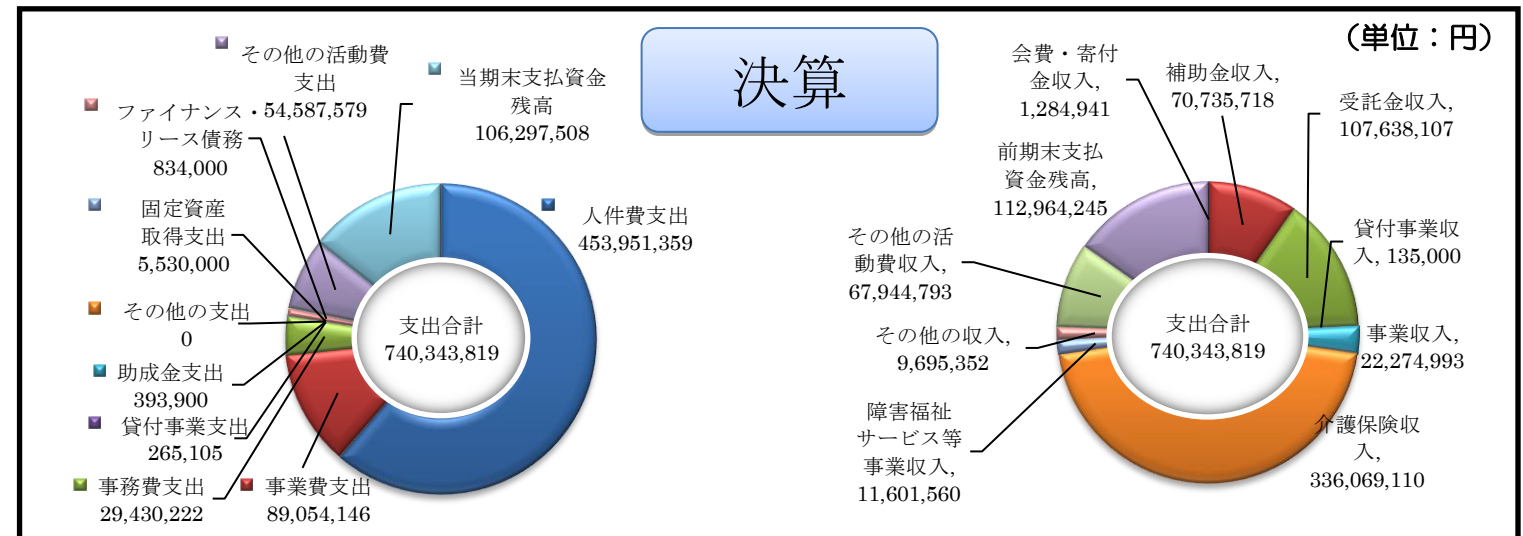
決算

（単位：円）

その他の活動費支出, 54,587,579

当期末支払資金残高, 106,297,508

ファイナンス・リース債務, 834,000

固定資産取得支出, 5,530,000

人件費支出, 453,951,359

その他の支出, 0

支出合計
740,343,819

助成金支出, 393,900

貸付事業支出, 265,105

事務費支出, 29,430,222

事業費支出, 89,054,146

会費・寄付金収入, 1,284,941

補助金収入, 70,735,718

受託金収入, 107,638,107

前期末支払資金残高, 112,964,245

貸付事業収入, 135,000

その他の活動費収入, 67,944,793

支出合計
740,343,819

その他の収入, 9,695,352

事業収入, 22,274,993

障害福祉サービス等事業収入, 11,601,560

介護保険収入, 336,069,110